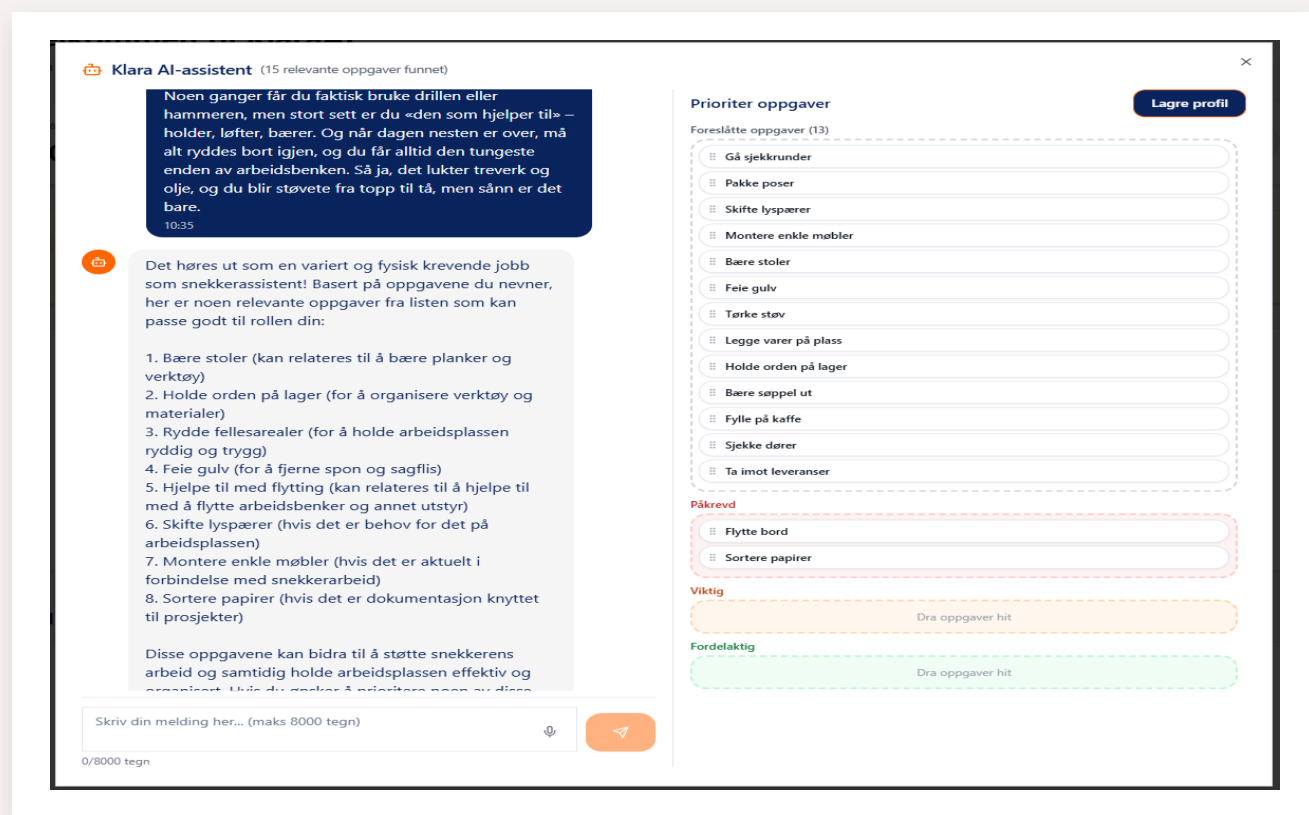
Klara AI-assistent (15 relevante oppgaver funnet)

×

Noen ganger får du faktisk bruke drillen eller hammeren, men stort sett er du «den som hjelper til» – holder, løfter, bærer. Og når dagen nesten er over, må alt ryddes bort igjen, og du får alltid den tungeste enden av arbeidsbenken. Så ja, det lukter treverk og olje, og du blir støvete fra topp til tå, men sånn er det bare.
10:35

Det høres ut som en variert og fysisk krevende jobb som snekkerassistent! Basert på oppgavene du nevner, her er noen relevante oppgaver fra listen som kan passe godt til rollen din:

1. Bære stoler (kan relateres til å bære planker og verktøy)
2. Holde orden på lager (for å organisere verktøy og materialer)
3. Rydde fellesarealer (for å holde arbeidsplassen ryddig og trygg)
4. Feie gulv (for å fjerne spon og sagflis)
5. Hjelpe til med flytting (kan relateres til å hjelpe til med å flytte arbeidsbenker og annet utstyr)
6. Skifte lyspærer (hvis det er behov for det på arbeidsplassen)
7. Montere enkle møbler (hvis det er aktuelt i forbindelse med snekkerarbeid)
8. Sortere papirer (hvis det er dokumentasjon knyttet til prosjekter)

Disse oppgavene kan bidra til å støtte snekkerens arbeid og samtidig holde arbeidsplassen effektiv og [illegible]

Skriv din melding her... (maks 8000 tegn)
0/8000 tegn

Prioriter oppgaver
Lagre profil
Foreslåtte oppgaver (13)
Gå sjekkrunder
Pakke poser
Skifte lyspærer
Montere enkle møbler
Bære stoler
Feie gulv
Tørke støv
Legge varer på plass
Holde orden på lager
Bære søppel ut
Fylle på kaffe
Sjekke dører
Ta imot leveranser
Påkrevd
Flytte bord
Sortere papirer
Viktig
Dra oppgaver hit
Fordelaktig
Dra oppgaver hit